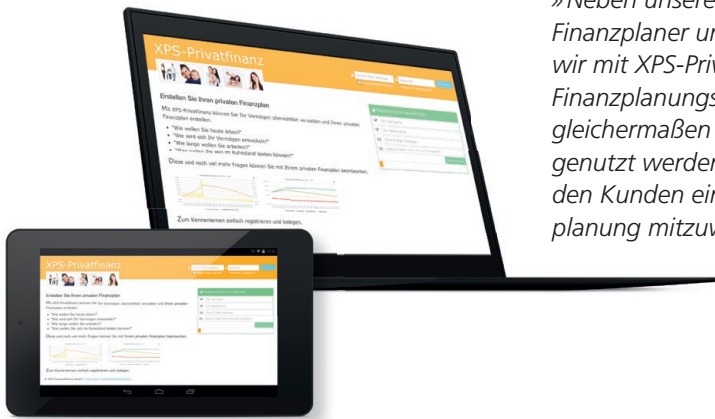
»Neben unsere
Finanzplaner u
wir mit XPS-Priv
Finanzplanungs
gleichermaßen
genutzt werder
den Kunden ei
planung mitzuw

XPS-Privatfinanz

Erstellen Sie Ihren privaten Finanzplan

Mit XPS-Privatfinanz können Sie Ihr Vermögen übersichtlich verwalten und Ihren privaten Finanzplan erstellen.

"Wie wollen Sie heute leben?"
"Wie wird sich Ihr Vermögen entwickeln?"
"Wie lange wollen Sie arbeiten?"
"Was wollen Sie sich im Ruhestand leisten können?"

Diese und noch viel mehr Fragen können Sie mit Ihrem privaten Finanzplan beantworten.

Zum Kennenlernen einfach registrieren und loslegen.

XPS-Privatfinanz

Erstellen Sie Ihren privaten Finanzplan

Mit XPS-Privatfinanz können Sie Ihr Vermögen übersichtlich verwalten und Ihren privaten Finanzplan erstellen.

"Wie wollen Sie heute leben?"
"Wie wird sich Ihr Vermögen entwickeln?"
"Wie lange wollen Sie arbeiten?"
"Was wollen Sie sich im Ruhestand leisten können?"

Diese und noch viel mehr Fragen können Sie mit Ihrem privaten Finanzplan beantworten.

Zum Kennenlernen einfach registrieren und loslegen.